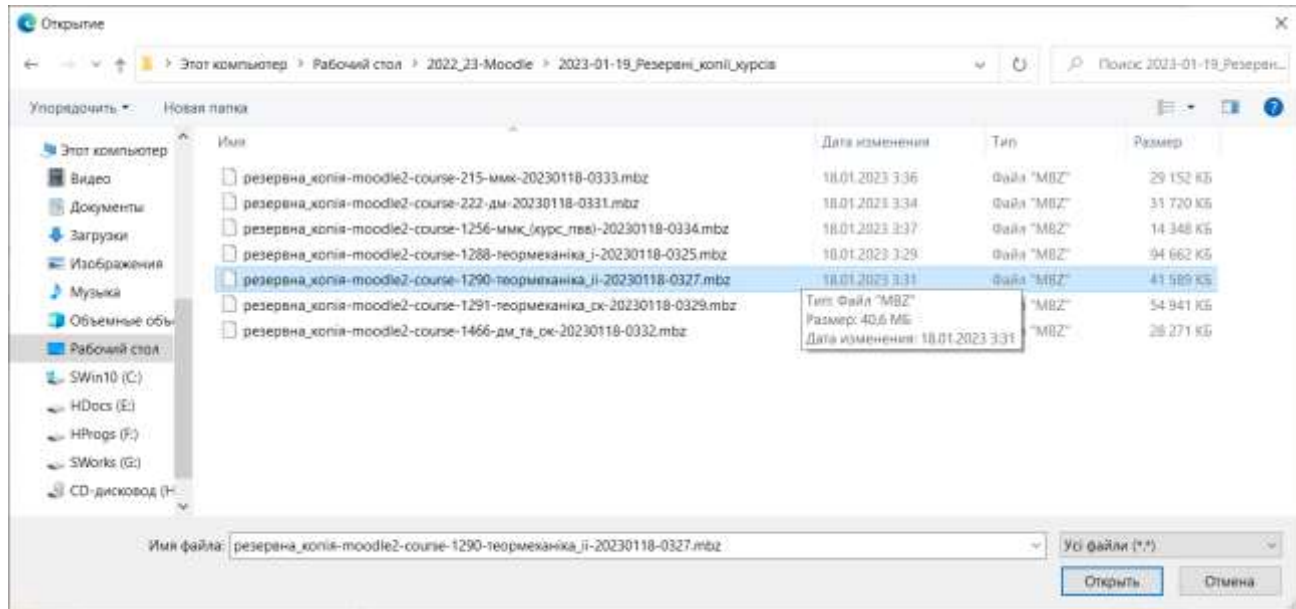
Открытие

× 

Этот компьютер > Рабочий стол > 2022_23-Moodle > 2023-01-19_Резервні_копії_курсів

Поиск: 2023-01-19_Резервн...

Упорядочить ▾ Новая папка

Этот компьютер
Видео
Документы
Загрузки
Изображения
Музыка
Объемные объ
Рабочий стол
SWin10 (C:)
HDocs (E:)
HProgs (F:)
SWorks (G:)
CD-дисковод (H:

| Имя | Дата изменения | Тип | Размер |
|---|---|---|---|
| резервна_копія-moodle2-course-215-ммк-20230118-0333.mbz | 18.01.2023 3:36 | Файл "MBZ" | 29 152 КБ |
| резервна_копія-moodle2-course-222-дм-20230118-0331.mbz | 18.01.2023 3:34 | Файл "MBZ" | 31 720 КБ |
| резервна_копія-moodle2-course-1256-ммк_(курс_пвв)-20230118-0334.mbz | 18.01.2023 3:37 | Файл "MBZ" | 14 348 КБ |
| резервна_копія-moodle2-course-1288-теормеханіка_i-20230118-0325.mbz | 18.01.2023 3:29 | Файл "MBZ" | 94 662 КБ |
| резервна_копія-moodle2-course-1290-теормеханіка_ii-20230118-0327.mbz | 18.01.2023 3:31 | Файл "MBZ" | 41 589 КБ |
| резервна_копія-moodle2-course-1291-теормеханіка_ск-20230118-0329.mbz | | "MBZ" | 54 941 КБ |
| резервна_копія-moodle2-course-1466-дм_та_ск-20230118-0332.mbz | | "MBZ" | 28 271 КБ |

Тип: Файл "MBZ"
Размер: 40,6 МБ
Дата изменения: 18.01.2023 3:31

Имя файла: резервна_копія-moodle2-course-1290-теормеханіка_ii-20230118-0327.mbz

Усі файли (*.*)

Открыть

Отмена